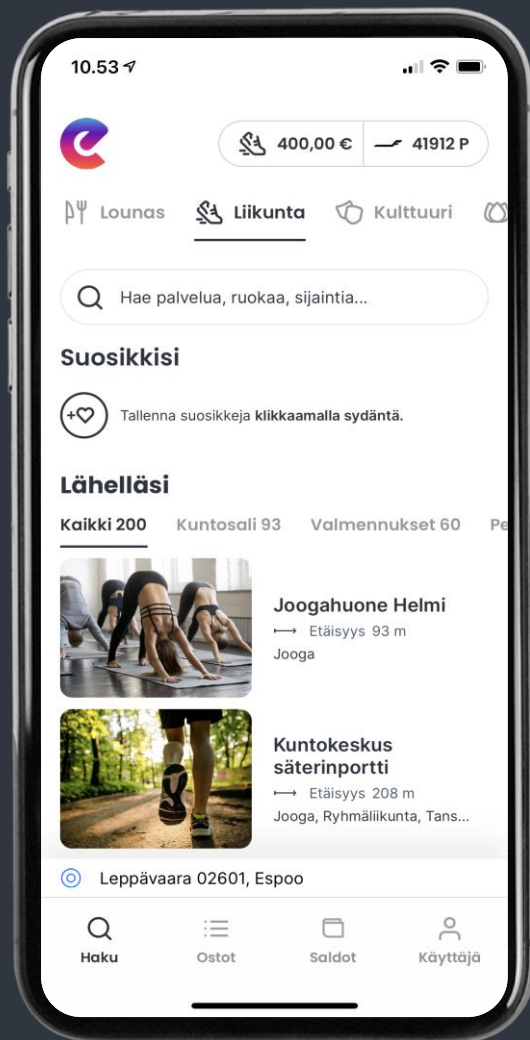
10.53

400,00 € 41912 P

Lounas Liikunta Kulttuuri

Hae palvelua, ruokaa, sijaintia...

Suosikkisi

Tallenna suosikkeja **klikkaamalla sydäntä.**

Lähelläsi

Kaikki 200 Kuntosali 93 Valmennukset 60 Pe

Joogahuone Helmi
Etäisyys 93 m
Jooga

Kuntokeskus säterinportti
Etäisyys 208 m
Jooga, Ryhmäliikunta, Tans...

Leppävaara 02601, Espoo

Haku Ostot Saldot Käyttäjä